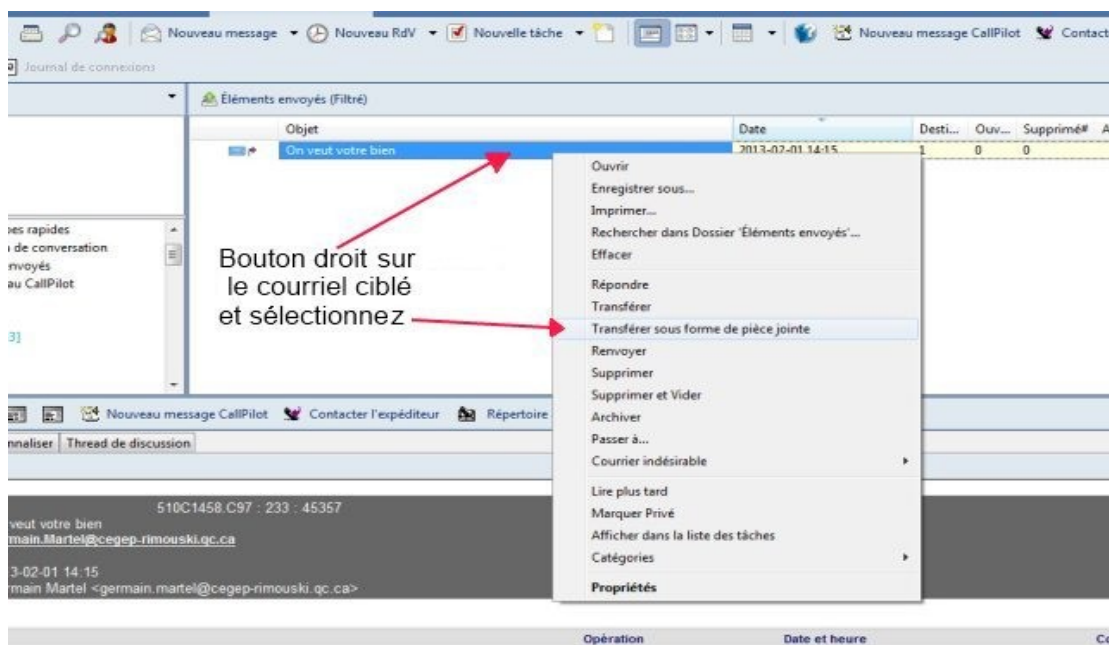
Nouveau message ▾ Nouveau RdV ▾ Nouvelle tâche ▾ Nouveau message CallPilot Contact

Journal de connexions

Éléments envoyés (Filtré)

| Objet | Date | Desti... | Ouv... | Supprimé# | A |
|---|---|---|---|---|---|
| On veut votre bien | 2013-02-01 14:15 | 1 | 0 | 0 | |

pes rapides
de conversation
nvoyés
au CallPilot

3]

Bouton droit sur le courriel ciblé et sélectionnez

Ouvrir
Enregistrer sous...
Imprimer...
Rechercher dans Dossier 'Éléments envoyés'...
Effacer
Répondre
Transférer
Transférer sous forme de pièce jointe
Renvoyer
Supprimer
Supprimer et Vider
Archiver
Passer à...
Courrier indésirable
Lire plus tard
Marquer Privé
Afficher dans la liste des tâches
Catégories
Propriétés

Nouveau message CallPilot Contacter l'expéditeur Répertoire

nnaliser Thread de discussion

510C1458.C97 : 233 : 45357
veut votre bien
main.Martel@cegep-rimouski.qc.ca
3-02-01 14:15
rmain Martel <germain.martel@cegep-rimouski.qc.ca>

Opération Date et heure Co